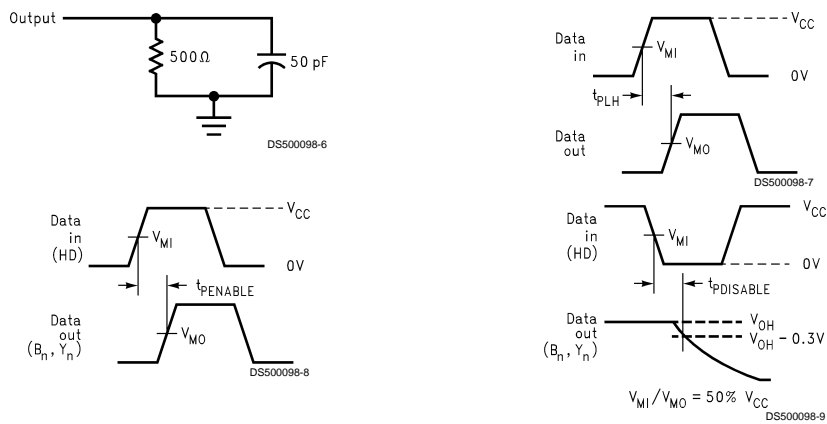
Output

500Ω

50 pF

DS500098-6

Data in

$V_{MI}$

$V_{CC}$

0V

$t_{PLH}$

Data out

$V_{MO}$

DS500098-7

Data in (HD)

$V_{MI}$

$V_{CC}$

0V

$t_{PENABLE}$

Data out ($B_n$, $Y_n$)

$V_{MO}$

DS500098-8

Data in (HD)

$V_{MI}$

$V_{CC}$

0V

$t_{PDISABLE}$

Data out ($B_n$, $Y_n$)

$V_{OH}$

$V_{OH}$ – 0.3V

$V_{MI}/V_{MO}$ = 50% $V_{CC}$

DS500098-9